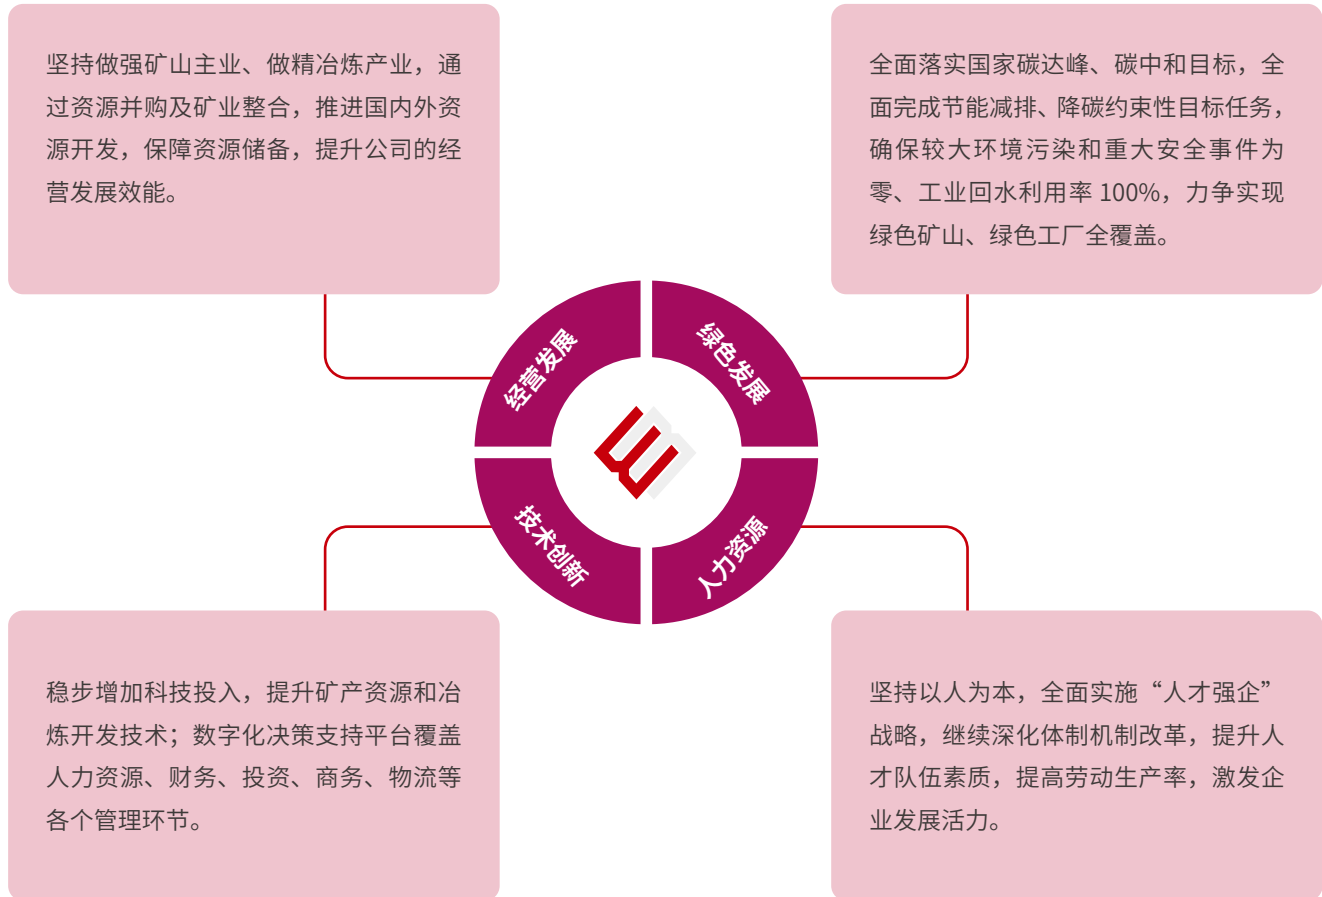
坚持做强矿山主业、做精冶炼产业，通过资源并购及矿业整合，推进国内外资源开发，保障资源储备，提升公司的经营发展效能。

全面落实国家碳达峰、碳中和目标，全面完成节能减排、降碳约束性目标任务，确保较大环境污染和重大安全事件为零、工业回水利用率 100%，力争实现绿色矿山、绿色工厂全覆盖。

经营发展

绿色发展

技术创新

人力资源

稳步增加科技投入，提升矿产资源和冶炼开发技术；数字化决策支持平台覆盖人力资源、财务、投资、商务、物流等各个管理环节。

坚持以人为本，全面实施“人才强企”战略，继续深化体制机制改革，提升人才队伍素质，提高劳动生产率，激发企业发展活力。